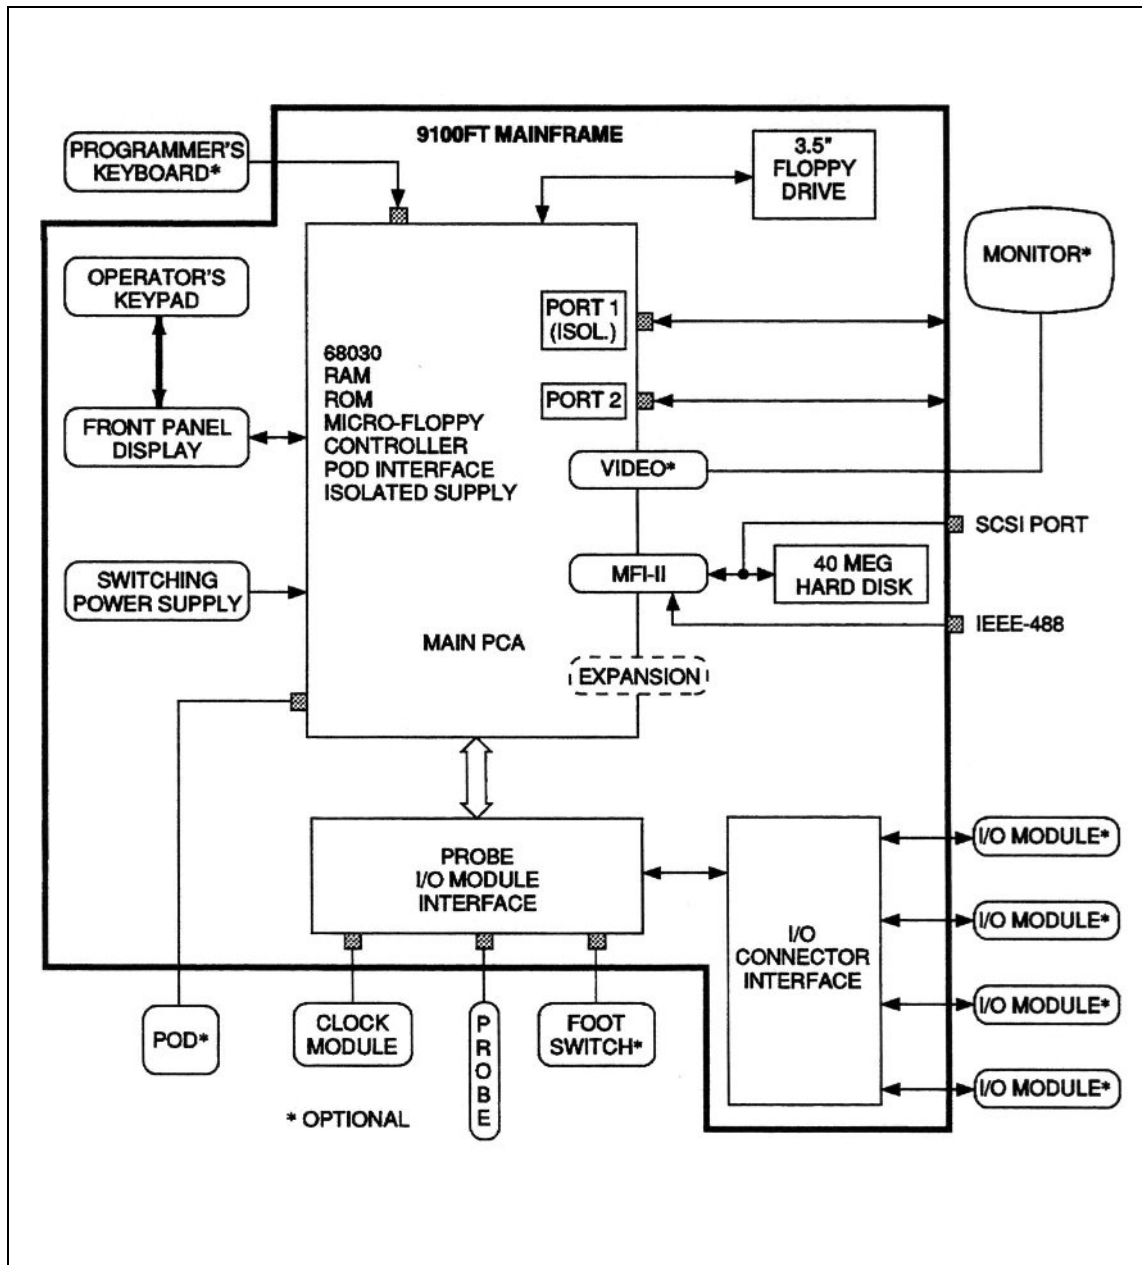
9100FT MAINFRAME

PROGRAMMER'S KEYBOARD*

3.5" FLOPPY DRIVE

MONITOR*

OPERATOR'S KEYPAD

68030
RAM
ROM
MICRO-FLOPPY CONTROLLER
POD INTERFACE
ISOLATED SUPPLY

PORT 1 (ISOL.)

PORT 2

FRONT PANEL DISPLAY

VIDEO*

SCSI PORT

SWITCHING POWER SUPPLY

MFI-II

40 MEG HARD DISK

IEEE-488

MAIN PCA

EXPANSION

PROBE I/O MODULE INTERFACE

I/O CONNECTOR INTERFACE

I/O MODULE*

I/O MODULE*

I/O MODULE*

I/O MODULE*

POD*

CLOCK MODULE

PROBE

FOOT SWITCH*

* OPTIONAL